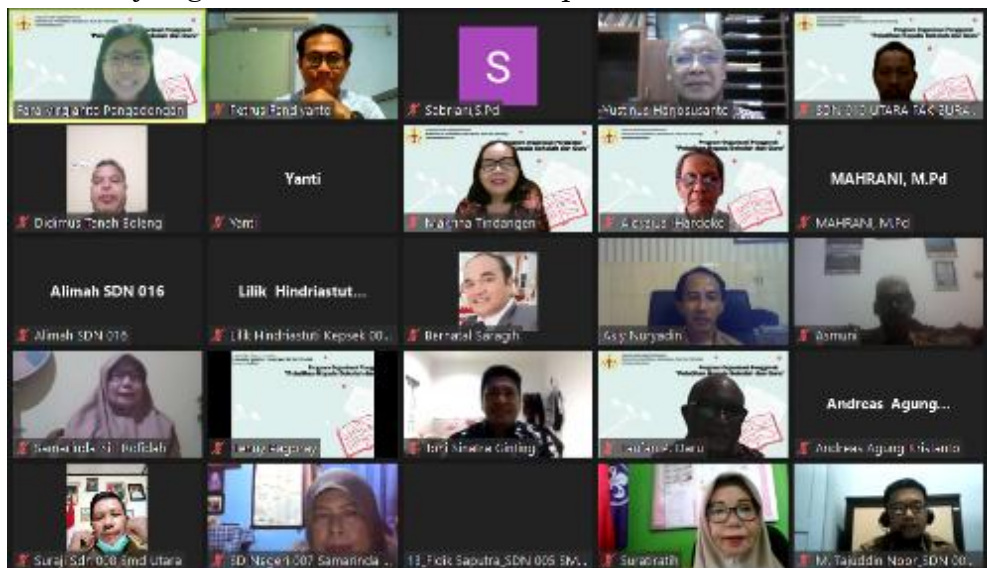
Faraningrianto Pangadongan
Petrus Fendiyanto
S
Sabriani S.Pd
Pustinus Harjosusanto
SDN 010 UTARA TAK BURA...
Dicimus Tonoh Boleng
Yanti
Yanti
Marlina Tindangen
Aloisius Hardoko
MAHRANI, M.Pd
MAHRANI, M.Pd
Alimah SDN 016
Alimah SDN 016
Lilik Hindriastut...
Lilik Hindriastuti Kepsek 00...
Bernatal Saragih
Asy Nuryadin
Asmuni
Samarinda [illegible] Hafsiah
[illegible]
Torij Sinatra Ginting
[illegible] Daru
Andreas Agung...
Andreas Agung Kristanto
Suraji Sdn 008 Smd Utara
SD Negeri 007 Samarinda ...
13_Ficik Saputra_SDN 005 SM...
Surabratih
M. Tajuddin Noor_SDN 00...